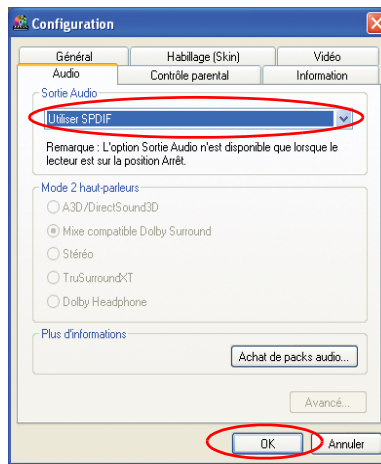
Configuration

Général
Habillage (Skin)
Vidéo
Audio
Contrôle parental
Information

Sortie Audio
Utiliser SPDIF
Remarque : L'option Sortie Audio n'est disponible que lorsque le lecteur est sur la position Arrêt.

Mode 2 haut-parleurs
A3D/DirectSound3D
Mixe compatible Dolby Surround
Stéréo
TruSurroundXT
Dolby Headphone

Plus d'informations
Achat de packs audio...

Avancé...

OK
Annuler